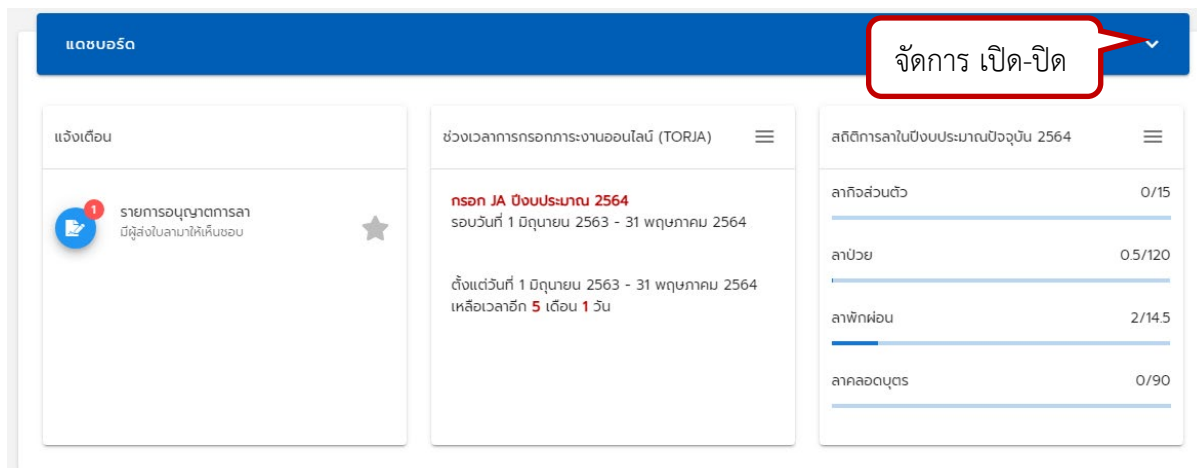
แดชบอร์ด

จัดการ เปิด-ปิด

แจ้งเตือน

1

รายการอนุญาตการลา
มีผู้ส่งใบลามาให้เห็นชอบ

ช่วงเวลาการกรอกภาระงานออนไลน์ (TORJA)

กรอก JA ปีงบประมาณ 2564
รอบวันที่ 1 มิถุนายน 2563 - 31 พฤษภาคม 2564

ตั้งแต่วันที่ 1 มิถุนายน 2563 - 31 พฤษภาคม 2564
เหลือเวลาอีก 5 เดือน 1 วัน

สถิติการลาในปีงบประมาณปัจจุบัน 2564

| | |
|---|---|
| ลากิจส่วนตัว | 0/15 |
| ลาป่วย | 0.5/120 |
| ลาพักผ่อน | 2/14.5 |
| ลาคลอดบุตร | 0/90 |